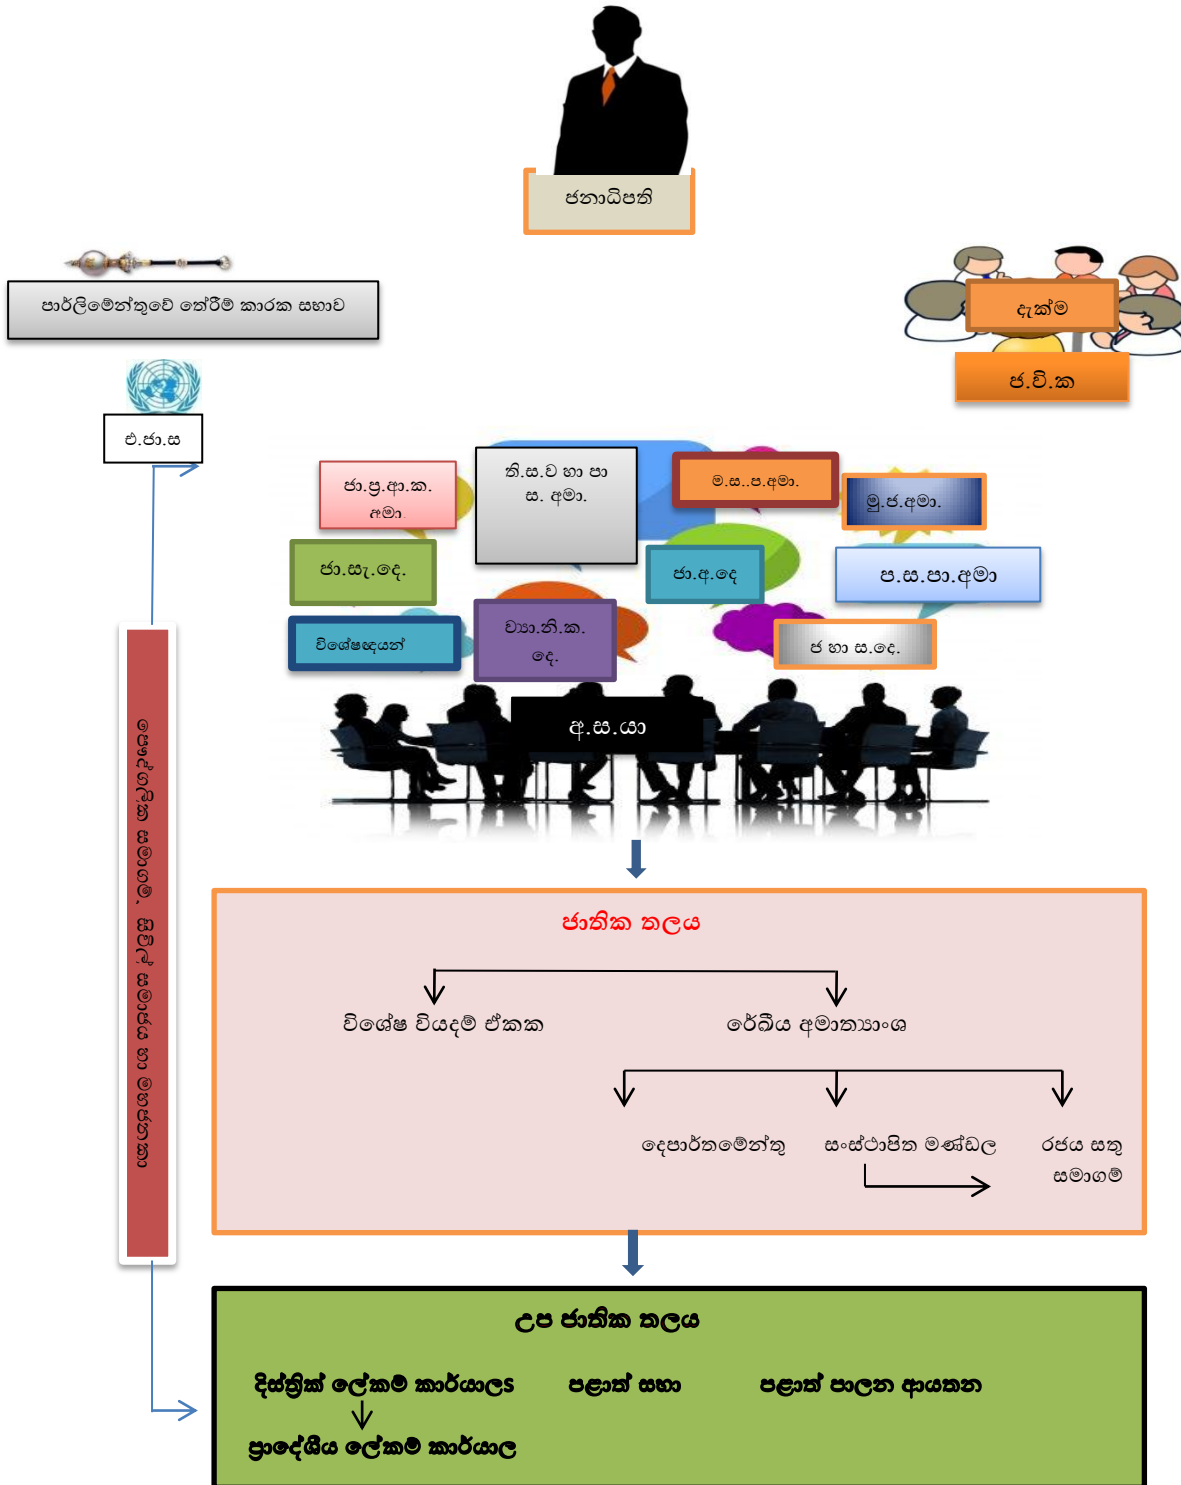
ජනාධිපති

පාර්ලිමේන්තුවේ තේරීම් කාරක සභාව

දැක්ම

ජ.වි.ක

එ.ජා.ස

ජා.ප්‍ර.ආ.ක. අමා

ති.ස.ව හා පා ස. අමා.

ම.ස..ප.අමා.

මූ.ජ.අමා.

ජා.සැ.දෙ.

ජා.අ.දෙ

ප.ස.පා.අමා

විශේෂඥයන්

ව්‍යා.නි.ක. දෙ.

ජ හා ස.දෙ.

අ.ස.යා

ජාතික තලය

විශේෂ වියදම් ඒකක

රේඛීය අමාත්‍යාංශ

දෙපාර්තමේන්තු

සංස්ථාපිත මණ්ඩල

රජය සතු සමාගම්

උප ජාතික තලය

දිස්ත්‍රික් ලේකම් කාර්යාලය

පළාත් සභා

පළාත් පාලන ආයතන

ප්‍රාදේශීය ලේකම් කාර්යාල